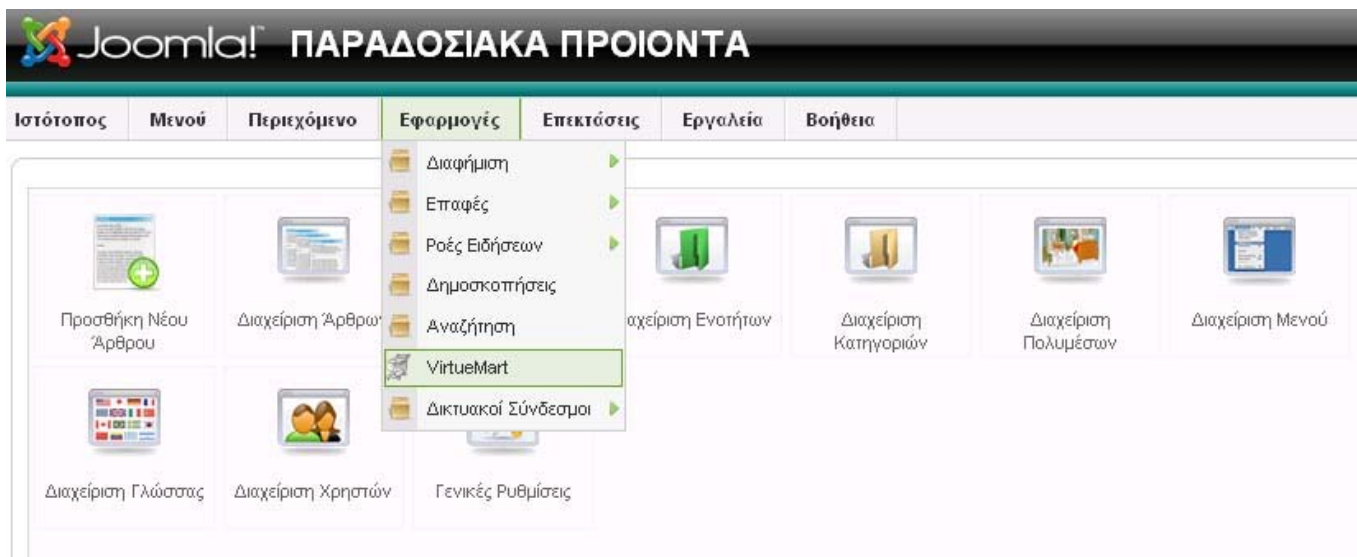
Joomla! ΠΑΡΑΔΟΣΙΑΚΑ ΠΡΟΙΟΝΤΑ

Ιστότοπος | Μενού | Περιεχόμενο | Εφαρμογές | Επεκτάσεις | Εργαλεία | Βοήθεια

Διαφήμιση
Επαφές
Ροές Ειδήσεων
Δημοσκοπήσεις
Αναζήτηση
VirtueMart
Δικτυακοί Σύνδεσμοι

Προσθήκη Νέου Άρθρου
Διαχείριση Άρθρω
αχείριση Ενοτήτων
Διαχείριση Κατηγοριών
Διαχείριση Πολυμέσων
Διαχείριση Μενού
Διαχείριση Γλώσσας
Διαχείριση Χρηστών
Γενικές Ρυθμίσεις